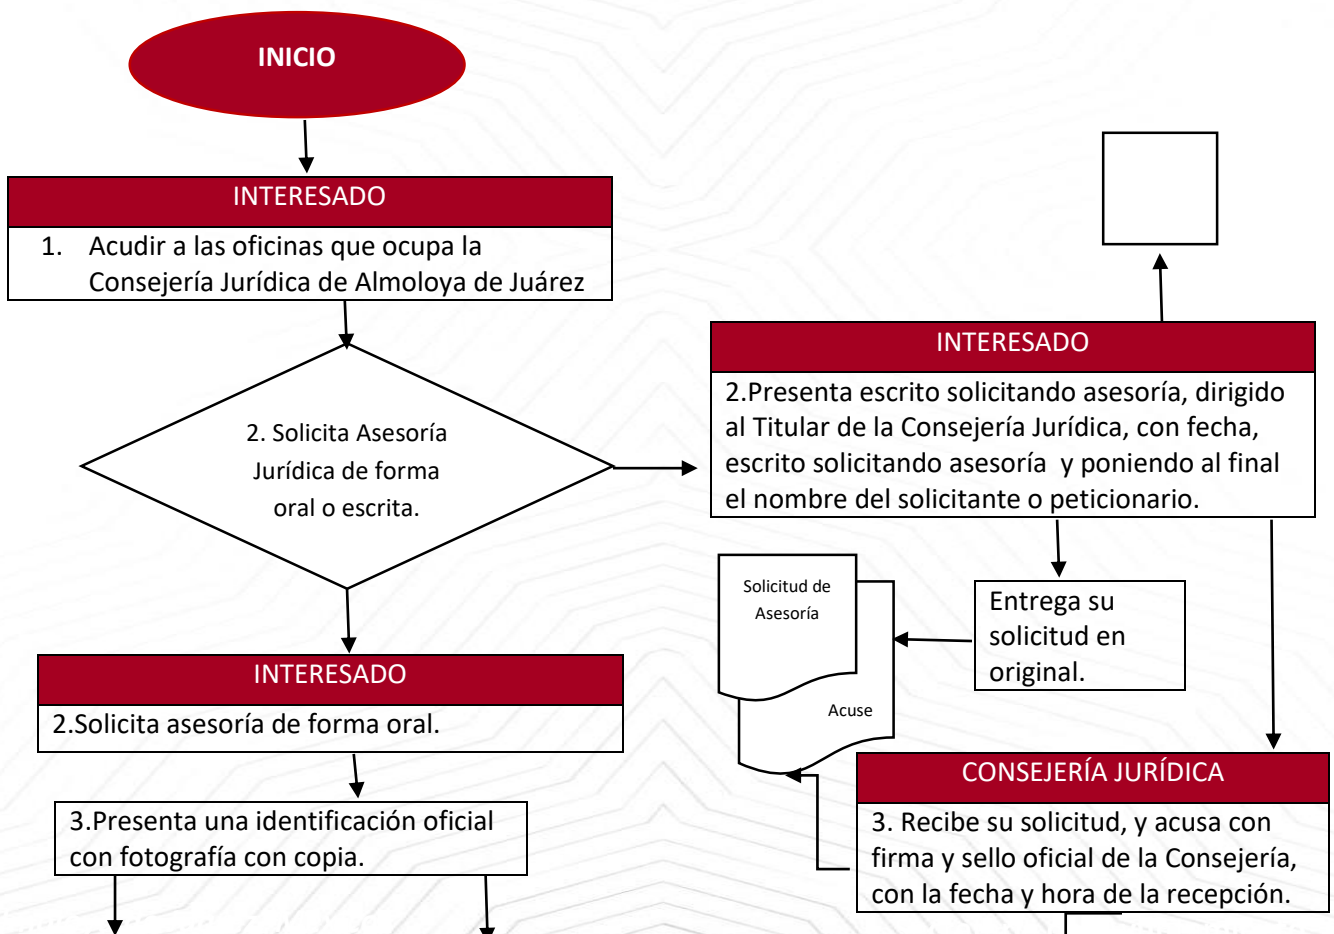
INICIO

INTERESADO

1. Acudir a las oficinas que ocupa la Consejería Jurídica de Almoloya de Juárez

2. Solicita Asesoría Jurídica de forma oral o escrita.

INTERESADO

2.Presenta escrito solicitando asesoría, dirigido al Titular de la Consejería Jurídica, con fecha, escrito solicitando asesoría y poniendo al final el nombre del solicitante o peticionario.

Solicitud de Asesoría

Acuse

Entrega su solicitud en original.

INTERESADO

2.Solicita asesoría de forma oral.

3.Presenta una identificación oficial con fotografía con copia.

CONSEJERÍA JURÍDICA

3. Recibe su solicitud, y acusa con firma y sello oficial de la Consejería, con la fecha y hora de la recepción.